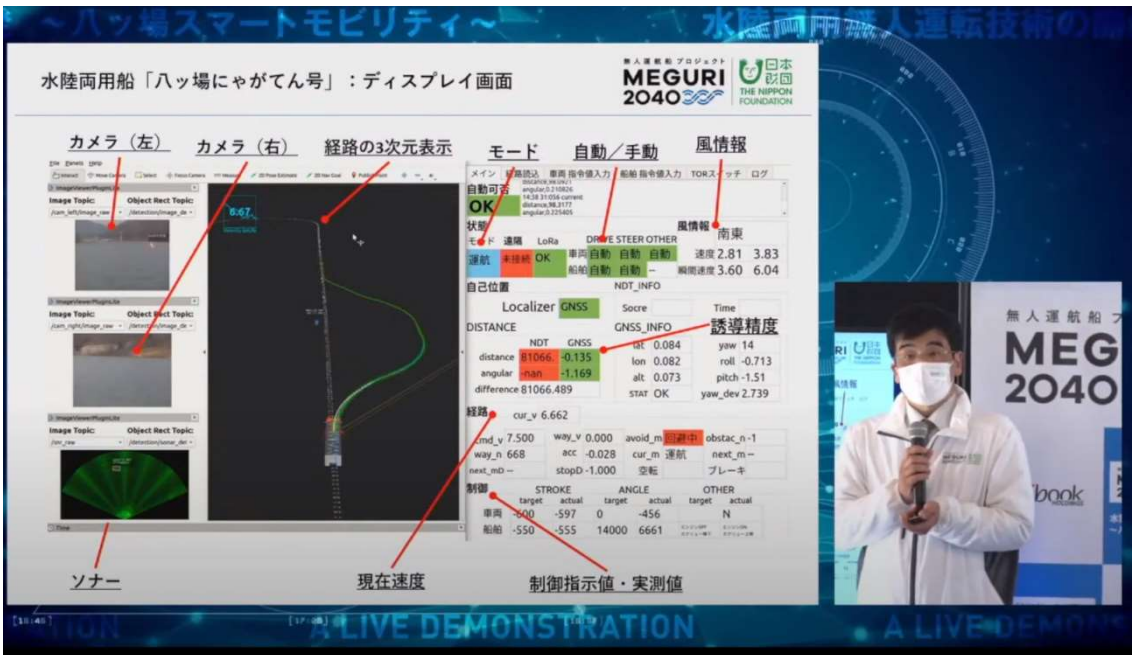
～八ッ場スマートモビリティ～

水陸両用無人運転技術の

水陸両用船「八ッ場にゃがてん号」：ディスプレイ画面

無人運航船プロジェクト
MEGURI 2040
日本財団
THE NIPPON FOUNDATION

カメラ（左）

カメラ（右）

経路の3次元表示

モード

自動／手動

風情報

Image Topic: Object Rect Topic:
/cam_left/image_raw /detection/image_de

Image Topic: Object Rect Topic:
/cam_right/image_raw /detection/image_de

Image Topic: Object Rect Topic:
/sim_raw /detection/sonar_de

6.67

メイン 経路読込 車両 指令値入力 船舶 指令値入力 TORスイッチ ログ

自動可否
OK

状態
モード 遠隔 LoRa DRIVE STEER OTHER
運航 未接続 OK 車両 自動 自動 自動
船舶 自動 自動 --

風情報 南東
速度 2.81 3.83
瞬間速度 3.60 6.04

自己位置
NDT_INFO
Localizer GNSS Socre Time

DISTANCE GNSS_INFO
誘導精度
NDT GNSS
distance 81066. -0.135
angular -nan -1.169
difference 81066.489
lat 0.084 yaw 14
lon 0.082 roll -0.713
alt 0.073 pitch -1.51
STAT OK yaw_dev 2.739

経路 cur_v 6.662
cmd_v 7.500 way_v 0.000 avoid_m 回避中 obstac_n -1
way_n 668 acc -0.028 cur_m 運航 next_m --
next_mD -- stopD -1.000 空転 ブレーキ

制御
STROKE ANGLE OTHER
target actual target actual target actual
車両 -600 -597 0 -456 N
船舶 -550 -555 14000 6661

ソナー

現在速度

制御指示値・実測値

無人運航船
MEG
2040

A LIVE DEMONSTRATION

A LIVE DEMONS